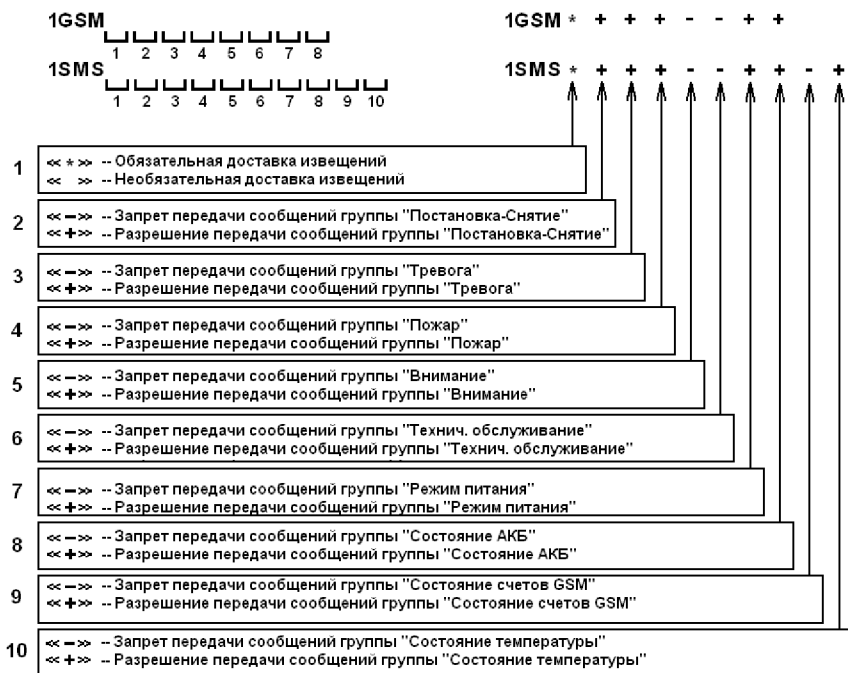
1GSM
1 2 3 4 5 6 7 8
1SMS
1 2 3 4 5 6 7 8 9 10

1GSM * + + + - - + +
1SMS * + + + - - + + - +

1 «*» -- Обязательная доставка извещений
« » -- Необязательная доставка извещений

2 «–» -- Запрет передачи сообщений группы "Постановка-Снятие"
«+» -- Разрешение передачи сообщений группы "Постановка-Снятие"

3 «–» -- Запрет передачи сообщений группы "Тревога"
«+» -- Разрешение передачи сообщений группы "Тревога"

4 «–» -- Запрет передачи сообщений группы "Пожар"
«+» -- Разрешение передачи сообщений группы "Пожар"

5 «–» -- Запрет передачи сообщений группы "Внимание"
«+» -- Разрешение передачи сообщений группы "Внимание"

6 «–» -- Запрет передачи сообщений группы "Технич. обслуживание"
«+» -- Разрешение передачи сообщений группы "Технич. обслуживание"

7 «–» -- Запрет передачи сообщений группы "Режим питания"
«+» -- Разрешение передачи сообщений группы "Режим питания"

8 «–» -- Запрет передачи сообщений группы "Состояние АКБ"
«+» -- Разрешение передачи сообщений группы "Состояние АКБ"

9 «–» -- Запрет передачи сообщений группы "Состояние счетов GSM"
«+» -- Разрешение передачи сообщений группы "Состояние счетов GSM"

10 «–» -- Запрет передачи сообщений группы "Состояние температуры"
«+» -- Разрешение передачи сообщений группы "Состояние температуры"